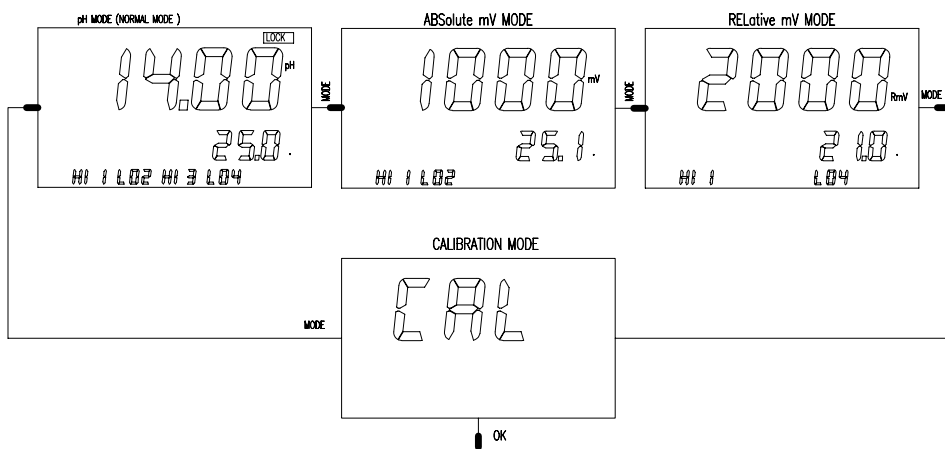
pH MODE (NORMAL MODE)

LOCK

14.00 pH

25.0 .

HI 1 LO2 HI 3 LO4

MODE

ABSolute mV MODE

1000 mV

25.1 .

HI 1 LO2

MODE

RELative mV MODE

2000 RmV

21.0 .

HI 1 LO4

MODE

CALIBRATION MODE

MODE

CAL

OK